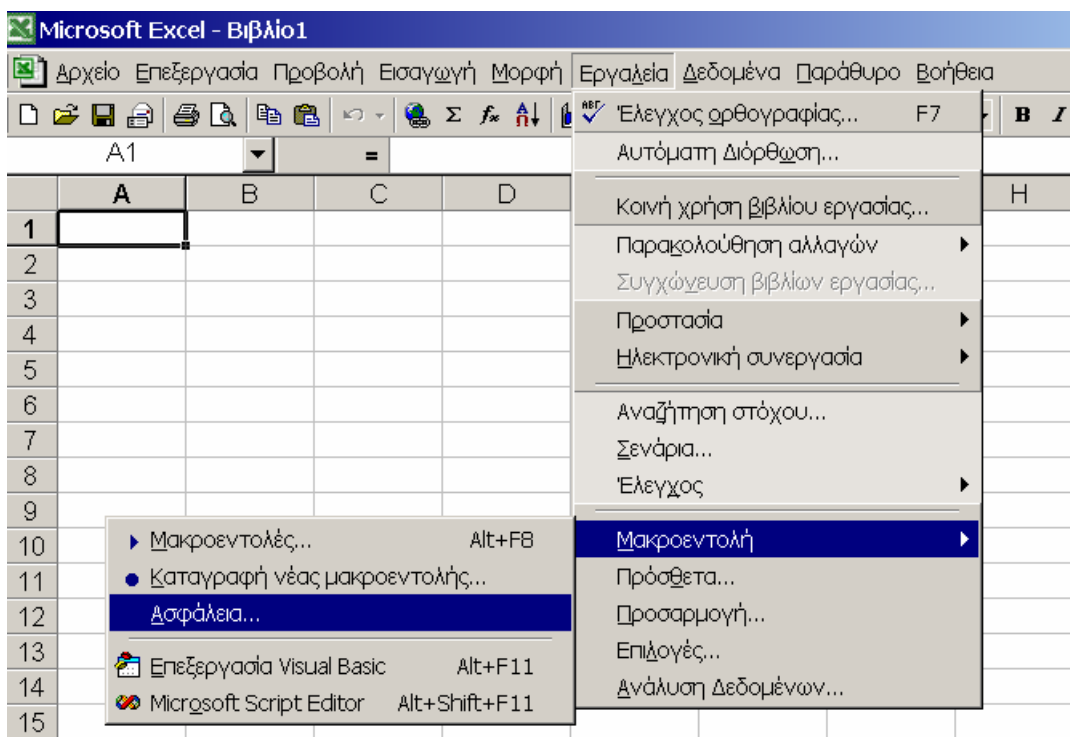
Microsoft Excel - Βιβλίο1

Αρχείο Επεξεργασία Προβολή Εισαγωγή Μορφή Εργαλεία Δεδομένα Παράθυρο Βοήθεια

Σ $f_x$ B I

A1 =

| | A | B | C | D | H |
|---|---|---|---|---|---|
| 1 | | | | | |
| 2 | | | | | |
| 3 | | | | | |
| 4 | | | | | |
| 5 | | | | | |
| 6 | | | | | |
| 7 | | | | | |
| 8 | | | | | |
| 9 | | | | | |
| 10 | | | | | |
| 11 | | | | | |
| 12 | | | | | |
| 13 | | | | | |
| 14 | | | | | |
| 15 | | | | | |

Έλεγχος ορθογραφίας... F7
Αυτόματη Διόρθωση...
Κοινή χρήση βιβλίου εργασίας...
Παρακολούθηση αλλαγών
Συγχώνευση βιβλίων εργασίας...
Προστασία
Ηλεκτρονική συνεργασία
Αναζήτηση στόχου...
Σενάρια...
Έλεγχος
Μακροεντολή
Πρόσθετα...
Προσαρμογή...
Επιλογές...
Ανάλυση Δεδομένων...

Μακροεντολές... Alt+F8
Καταγραφή νέας μακροεντολής...
Ασφάλεια...
Επεξεργασία Visual Basic Alt+F11
Microsoft Script Editor Alt+Shift+F11